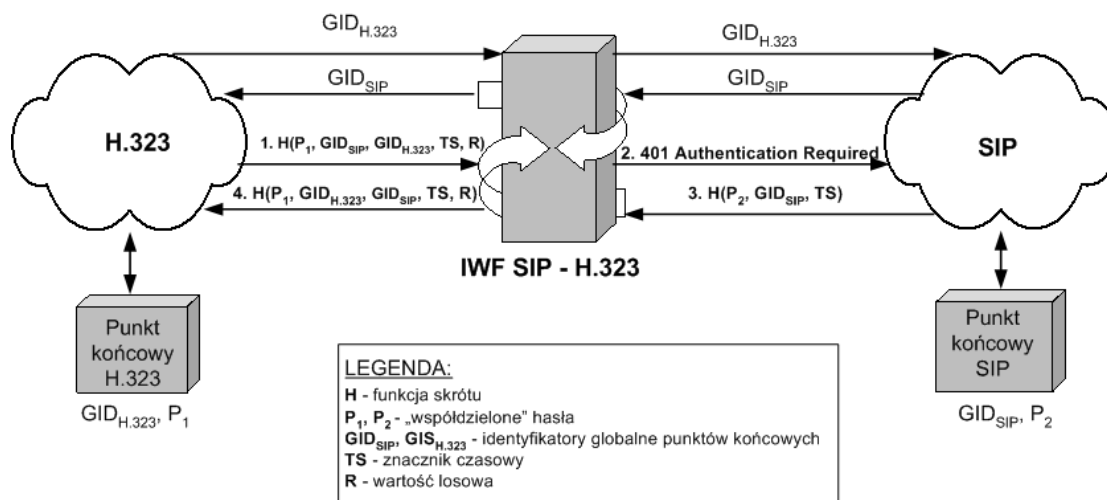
$GID_{H.323}$

$GID_{H.323}$

$GID_{SIP}$

$GID_{SIP}$

H.323

SIP

1. $H(P_1, GID_{SIP}, GID_{H.323}, TS, R)$

2. 401 Authentication Required

4. $H(P_1, GID_{H.323}, GID_{SIP}, TS, R)$

3. $H(P_2, GID_{SIP}, TS)$

IWF SIP - H.323

Punkt końcowy H.323

$GID_{H.323}$, $P_1$

Punkt końcowy SIP

$GID_{SIP}$, $P_2$

LEGENDA:
H - funkcja skrótu
$P_1$, $P_2$ - „współdzielone" hasła
$GID_{SIP}$, $GIS_{H.323}$ - identyfikatory globalne punktów końcowych
TS - znacznik czasowy
R - wartość losowa